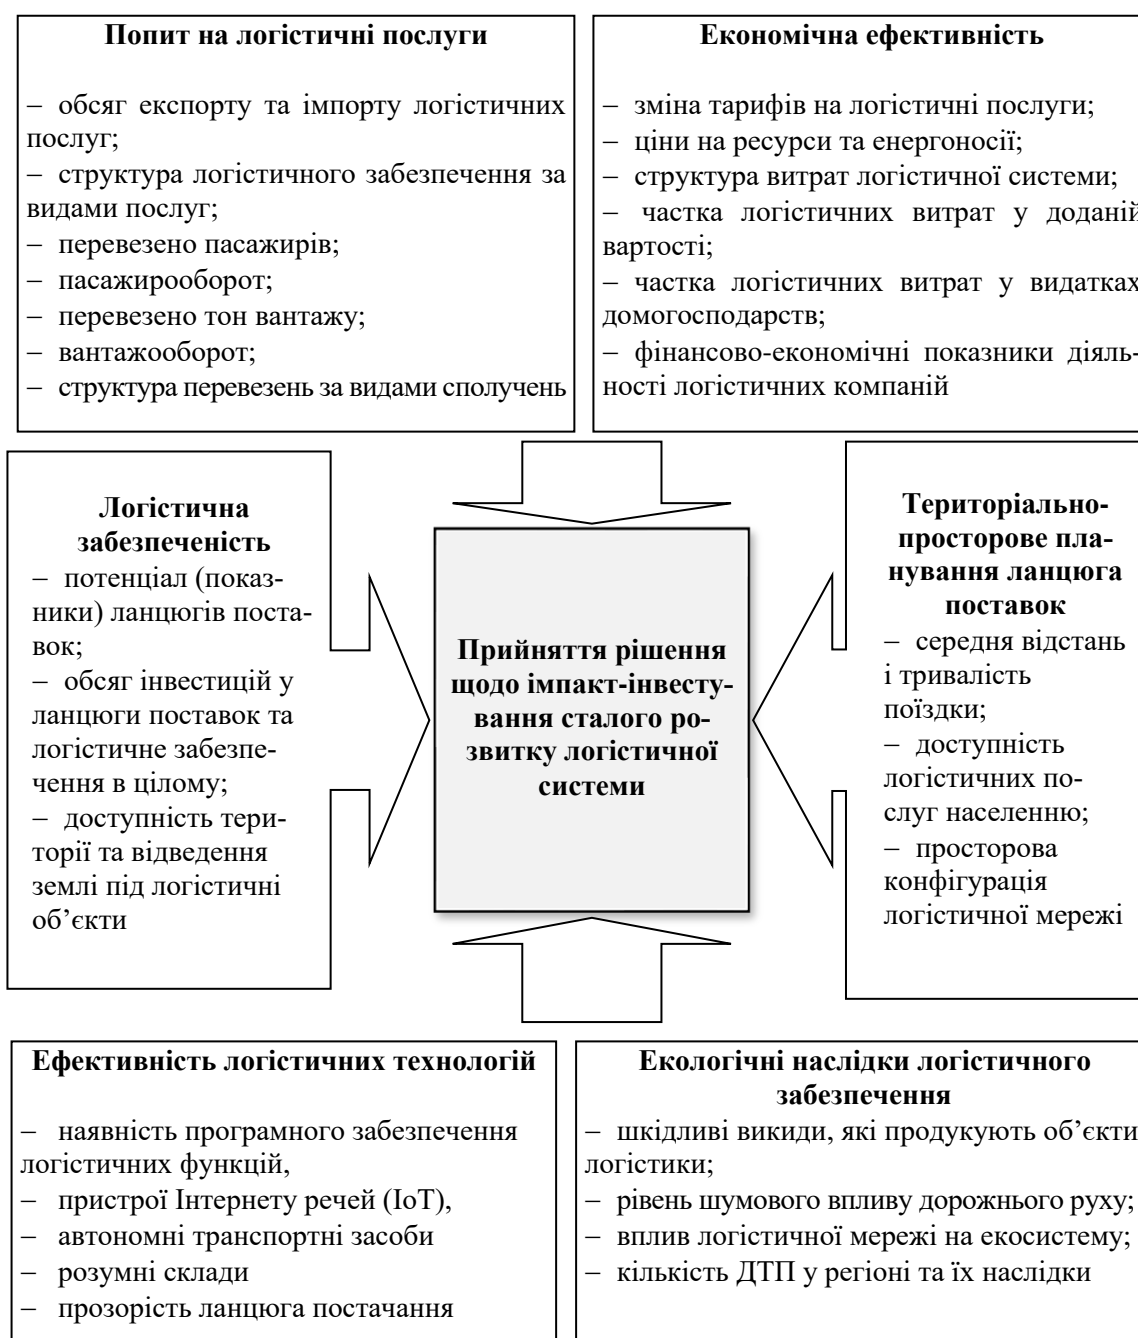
**Попит на логістичні послуги**

– обсяг експорту та імпорту логістичних послуг;
– структура логістичного забезпечення за видами послуг;
– перевезено пасажирів;
– пасажирооборот;
– перевезено тон вантажу;
– вантажооборот;
– структура перевезень за видами сполучень

**Економічна ефективність**

– зміна тарифів на логістичні послуги;
– ціни на ресурси та енергоносії;
– структура витрат логістичної системи;
– частка логістичних витрат у доданій вартості;
– частка логістичних витрат у видатках домогосподарств;
– фінансово-економічні показники діяльності логістичних компаній

**Логістична забезпеченість**
– потенціал (показники) ланцюгів поставок;
– обсяг інвестицій у ланцюги поставок та логістичне забезпечення в цілому;
– доступність території та відведення землі під логістичні об'єкти

**Прийняття рішення щодо імпакт-інвестування сталого розвитку логістичної системи**

**Територіально-просторове планування ланцюга поставок**
– середня відстань і тривалість поїздки;
– доступність логістичних послуг населенню;
– просторова конфігурація логістичної мережі

**Ефективність логістичних технологій**

– наявність програмного забезпечення логістичних функцій,
– пристрої Інтернету речей (IoT),
– автономні транспортні засоби
– розумні склади
– прозорість ланцюга постачання

**Екологічні наслідки логістичного забезпечення**
– шкідливі викиди, які продукують об'єкти логістики;
– рівень шумового впливу дорожнього руху;
– вплив логістичної мережі на екосистему;
– кількість ДТП у регіоні та їх наслідки